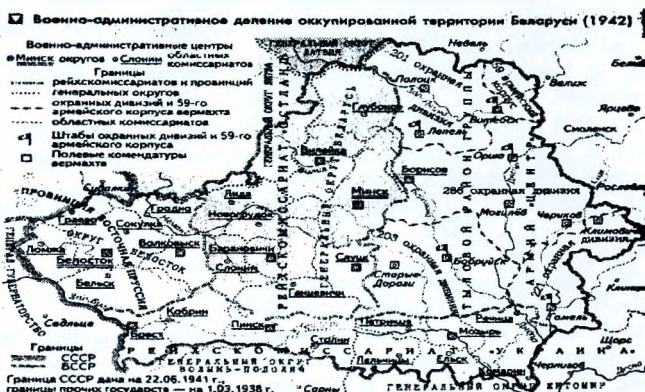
Военно-административное деление оккупированной территории Беларуси (1942)

Военно-административные центры
Минск округов Слоним областных комиссариатов

Границы
рейхскомиссариатов и провинций
генеральных округов
охранных дивизий и 59-го армейского корпуса вермахта
областных комиссариатов

Штабы охранных дивизий и 59-го армейского корпуса

Полевые комендатуры вермахта

Невель
Белый
Полоцк
201 охранная дивизия
Велиж
Глубокое
Витебск
Лепель
Ярцево
Смоленск
Орша
Борисов
286 охранная дивизия
Могилёв
Чериков
Климовичи
Минск
Вилейка
Лида
Гродно
Новогрудок
Сувалки
Граево
Сокулка
Волковыск
Барановичи
Белосток
Ломжа
Бельск
Слоним
Слуцк
Старые Дороги
Бобруйск
Ганцевичи
Кобрин
Пинск
Петриков
Мозырь
Речица
Гомель
Столин
Ельск
Седльце
Сарны
Житомир
Чернигов
Щорс
Пальчики
Брест

ПРОВИНЦИЯ ВОСТОЧНАЯ ПРУССИЯ
ОКРУГ БЕЛОСТОК
ГЕНЕРАЛ-ГУБЕРНАТОРСТВО
РЕЙХСКОМИССАРИАТ ОСТЛАНД
ГЕНЕРАЛЬНЫЙ ОКРУГ БЕЛОРУССИЯ
ГЕНЕРАЛЬНЫЙ ОКРУГ ЛИТВА
ГЕНЕРАЛЬНЫЙ ОКРУГ ВОЛЫНЬ-ПОДОЛИЯ
РЕЙХСКОМИССАРИАТ УКРАИНА
ГЕНЕРАЛЬНЫЙ ОКРУГ ЖИТОМИР

Границы
СССР
БССР
Граница СССР дана на 22.06.1941 г.,
границы прочих государств — на 1.03.1938 г.